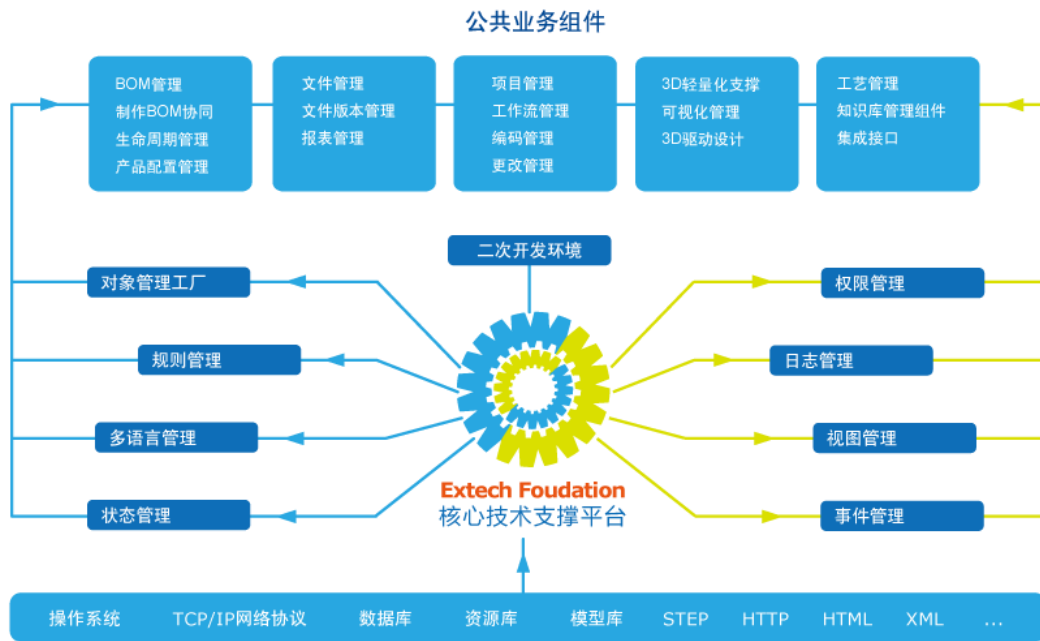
公共业务组件

BOM管理
制作BOM协同
生命周期管理
产品配置管理

文件管理
文件版本管理
报表管理

项目管理
工作流管理
编码管理
更改管理

3D轻量化支撑
可视化管理
3D驱动设计

工艺管理
知识库管理组件
集成接口

二次开发环境

对象管理工厂

规则管理

多语言管理

状态管理

权限管理

日志管理

视图管理

事件管理

Extech Foudation
核心技术支撑平台

操作系统 TCP/IP网络协议 数据库 资源库 模型库 STEP HTTP HTML XML …